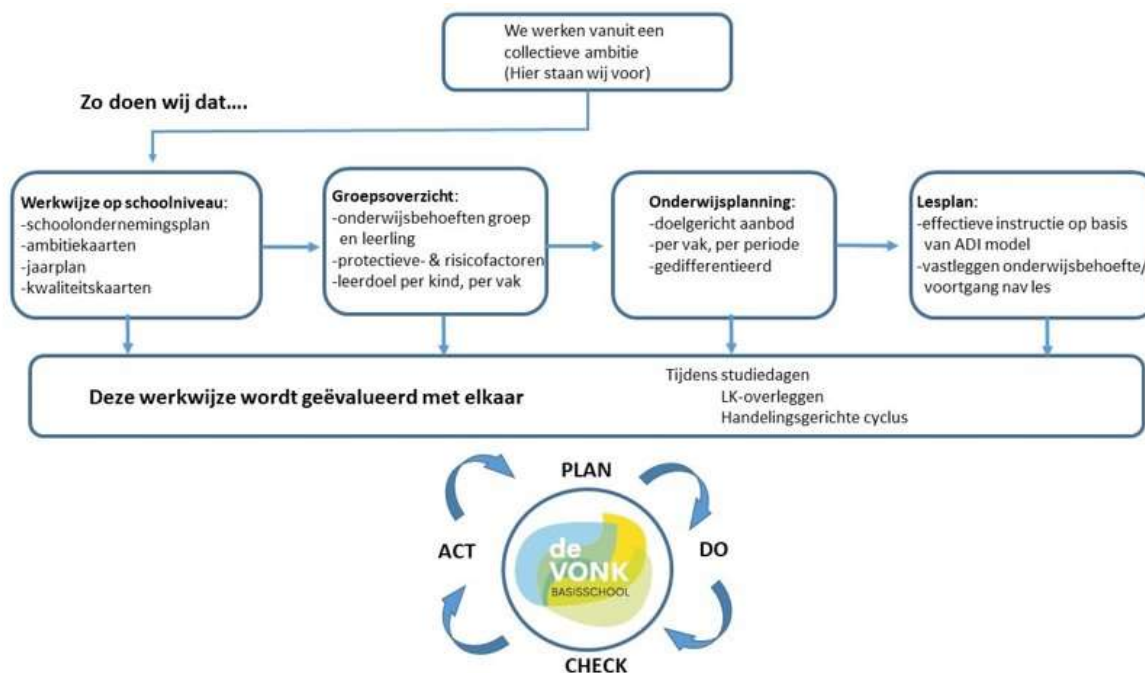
We werken vanuit een collectieve ambitie
(Hier staan wij voor)

Zo doen wij dat....

Werkwijze op schoolniveau:
-schoolondernemingsplan
-ambitiekaarten
-jaarplan
-kwaliteitskaarten

Groepsoverzicht:
-onderwijsbehoeften groep en leerling
-protectieve- & risicofactoren
-leerdoel per kind, per vak

Onderwijsplanning:
-doelgericht aanbod
-per vak, per periode
-gedifferentieerd

Lesplan:
-effectieve instructie op basis van ADI model
-vastleggen onderwijsbehoefte/ voortgang nav les

Deze werkwijze wordt geëvalueerd met elkaar

Tijdens studiedagen
LK-overleggen
Handelingsgerichte cyclus

PLAN
DO
CHECK
ACT

de VONK
BASISSCHOOL